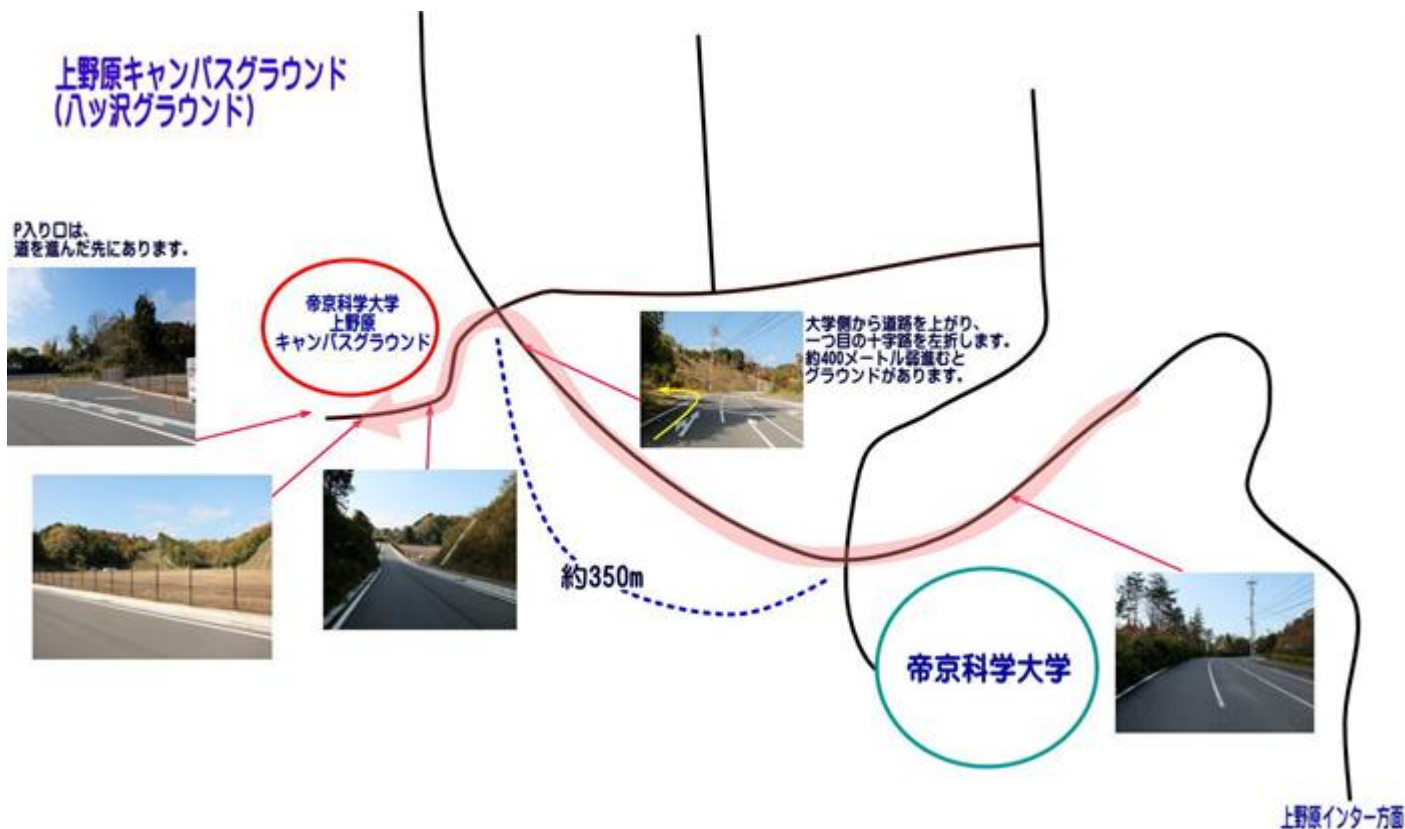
上野原キャンパスグラウンド
(八ッ沢グラウンド)

P入り口は、
道を進んだ先にあります。

帝京科学大学
上野原
キャンパスグラウンド

大学側から道路を上がり、
一つ目の十字路を左折します。
約400メートル弱進むと
グラウンドがあります。

約350m

帝京科学大学

上野原インター方面